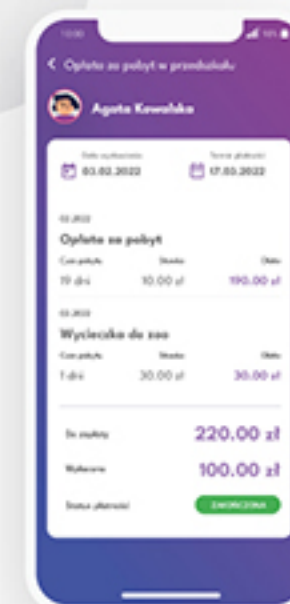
13:00

< Opłata za pobyt w przedszkolu

Agata Kowalska

Data wystawienia
03.02.2022

Termin płatności
17.03.2022

02.2022

Opłata za pobyt

Czas pobytu
19 dni

Stawka
10.00 zł

Opłata
190.00 zł

03.2022

Wycieczka do zoo

Czas pobytu
1 dni

Stawka
30.00 zł

Opłata
30.00 zł

Do zapłaty
220.00 zł

Wpłacono
100.00 zł

Status płatności
ZAMKNIĘTA